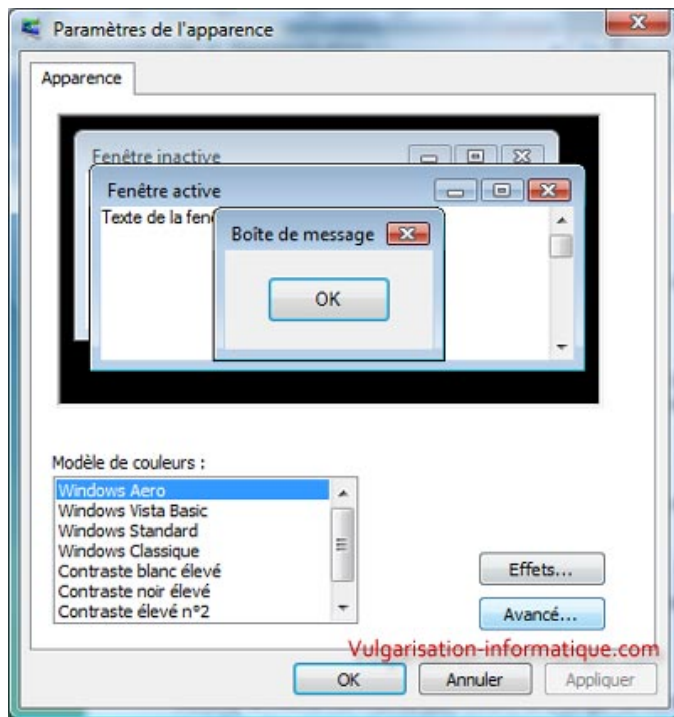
Paramètres de l'apparence

Apparence

Fenêtre inactive

Fenêtre active

Texte de la fen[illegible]

Boîte de message

OK

Modèle de couleurs :

Windows Aero
Windows Vista Basic
Windows Standard
Windows Classique
Contraste blanc élevé
Contraste noir élevé
Contraste élevé n°2

Effets...

Avancé...

Vulgarisation-informatique.com

OK

Annuler

Appliquer